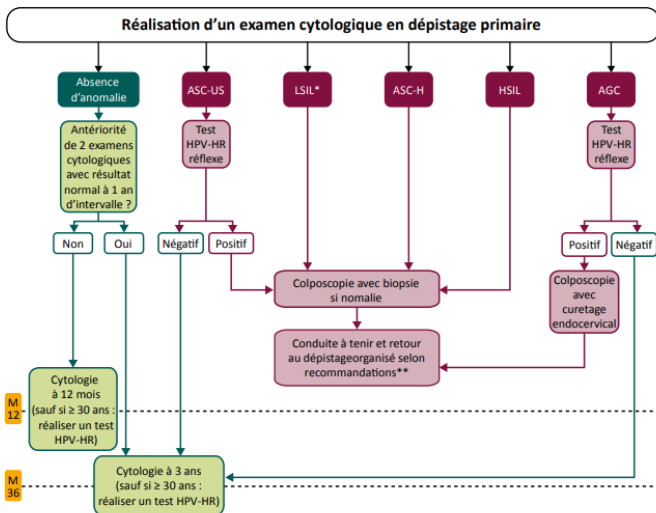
Réalisation d'un examen cytologique en dépistage primaire

Absence d'anomalie

ASC-US

LSIL*

ASC-H

HSIL

AGC

Antériorité de 2 examens cytologiques avec résultat normal à 1 an d'intervalle ?

Test HPV-HR réflexe

Test HPV-HR réflexe

Non

Oui

Négatif

Positif

Positif

Négatif

Colposcopie avec biopsie si nomalie

Colposcopie avec curetage endocervical

Conduite à tenir et retour au dépistageorganisé selon recommandations**

Cytologie à 12 mois (sauf si ≥ 30 ans : réaliser un test HPV-HR)

M 12

Cytologie à 3 ans (sauf si ≥ 30 ans : réaliser un test HPV-HR)

M 36